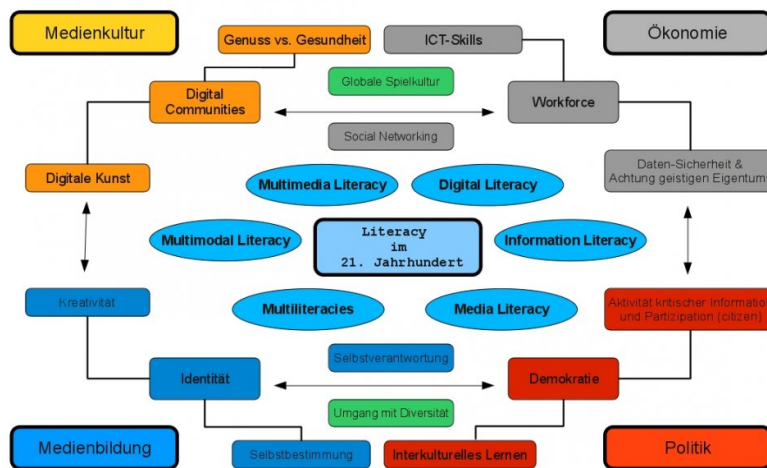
Medienkultur

Genuss vs. Gesundheit

ICT-Skills

Ökonomie

Globale Spielkultur

Digital Communities

Workforce

Social Networking

Digitale Kunst

Multimedia Literacy

Digital Literacy

Daten-Sicherheit & Achtung geistigen Eigentum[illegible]

Multimodal Literacy

Literacy im 21. Jahrhundert

Information Literacy

Kreativität

Multiliteracies

Media Literacy

Aktivität kritischer Information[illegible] und Partizipation (citizen)

Selbstverantwortung

Identität

Demokratie

Umgang mit Diversität

Medienbildung

Selbstbestimmung

Interkulturelles Lernen

Politik